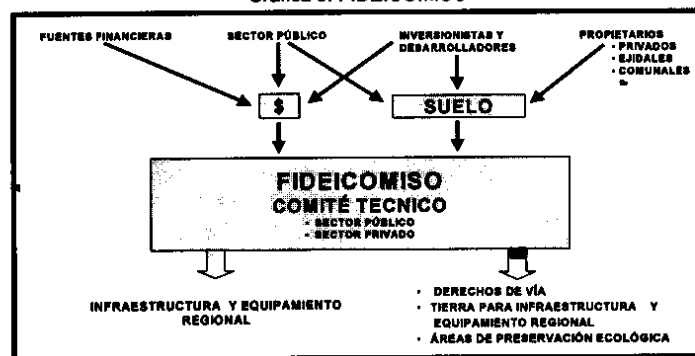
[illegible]

FUENTES FINANCIERAS

SECTOR PÚBLICO

INVERSIONISTAS Y DESARROLLADORES

PROPIETARIOS
- PRIVADOS
- EJIDALES
- COMUNALES

$

SUELO

FIDEICOMISO
COMITÉ TECNICO
- SECTOR PÚBLICO
- SECTOR PRIVADO

INFRAESTRUCTURA Y EQUIPAMIENTO REGIONAL

- DERECHOS DE VÍA
- TIERRA PARA INFRAESTRUCTURA Y EQUIPAMIENTO REGIONAL
- ÁREAS DE PRESERVACIÓN ECOLÓGICA